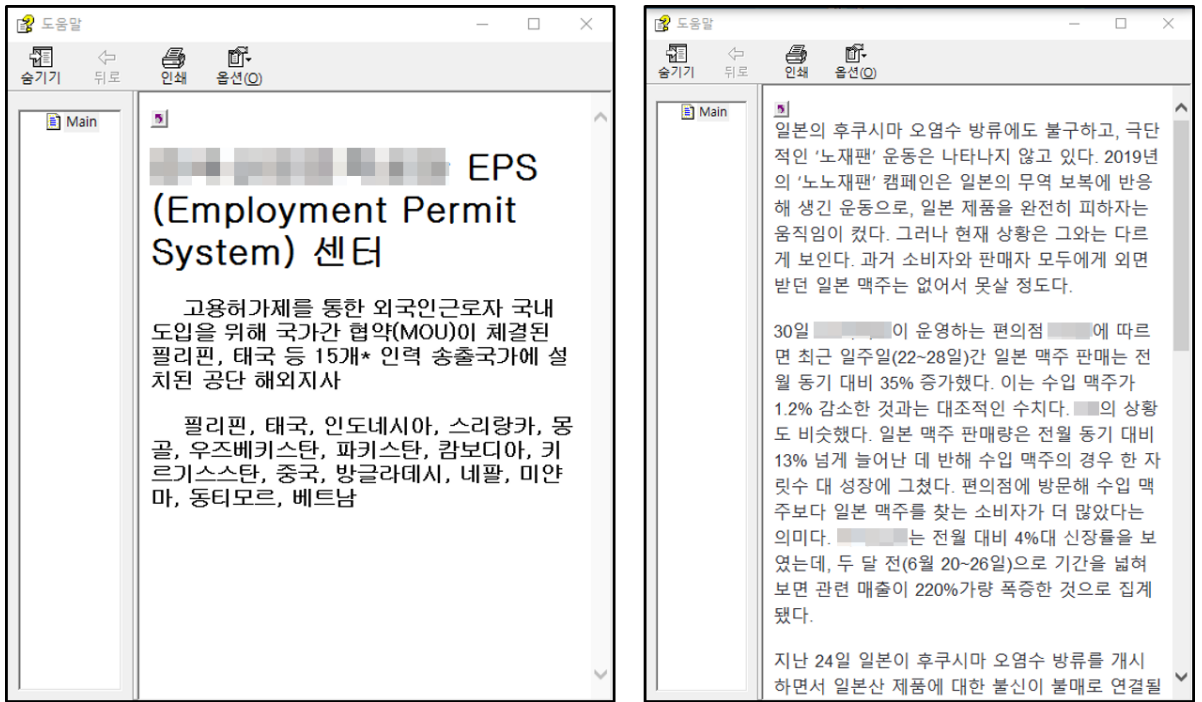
도움말
숨기기 뒤로 인쇄 옵션(O)

Main

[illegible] EPS (Employment Permit System) 센터

고용허가제를 통한 외국인근로자 국내 도입을 위해 국가간 협약(MOU)이 체결된 필리핀, 태국 등 15개* 인력 송출국가에 설치된 공단 해외지사

필리핀, 태국, 인도네시아, 스리랑카, 몽골, 우즈베키스탄, 파키스탄, 캄보디아, 키르기스스탄, 중국, 방글라데시, 네팔, 미얀마, 동티모르, 베트남

도움말
숨기기 뒤로 인쇄 옵션(O)

Main

일본의 후쿠시마 오염수 방류에도 불구하고, 극단적인 '노재팬' 운동은 나타나지 않고 있다. 2019년의 '노노재팬' 캠페인은 일본의 무역 보복에 반응해 생긴 운동으로, 일본 제품을 완전히 피하자는 움직임이 컸다. 그러나 현재 상황은 그와는 다르게 보인다. 과거 소비자와 판매자 모두에게 외면받던 일본 맥주는 없어서 못살 정도다.

30일 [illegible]이 운영하는 편의점 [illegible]에 따르면 최근 일주일(22~28일)간 일본 맥주 판매는 전월 동기 대비 35% 증가했다. 이는 수입 맥주가 1.2% 감소한 것과는 대조적인 수치다. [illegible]의 상황도 비슷했다. 일본 맥주 판매량은 전월 동기 대비 13% 넘게 늘어난 데 반해 수입 맥주의 경우 한 자릿수 대 성장에 그쳤다. 편의점에 방문해 수입 맥주보다 일본 맥주를 찾는 소비자가 더 많았다는 의미다. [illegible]는 전월 대비 4%대 신장률을 보였는데, 두 달 전(6월 20~26일)으로 기간을 넓혀 보면 관련 매출이 220%가량 폭증한 것으로 집계됐다.

지난 24일 일본이 후쿠시마 오염수 방류를 개시하면서 일본산 제품에 대한 불신이 불매로 연결될